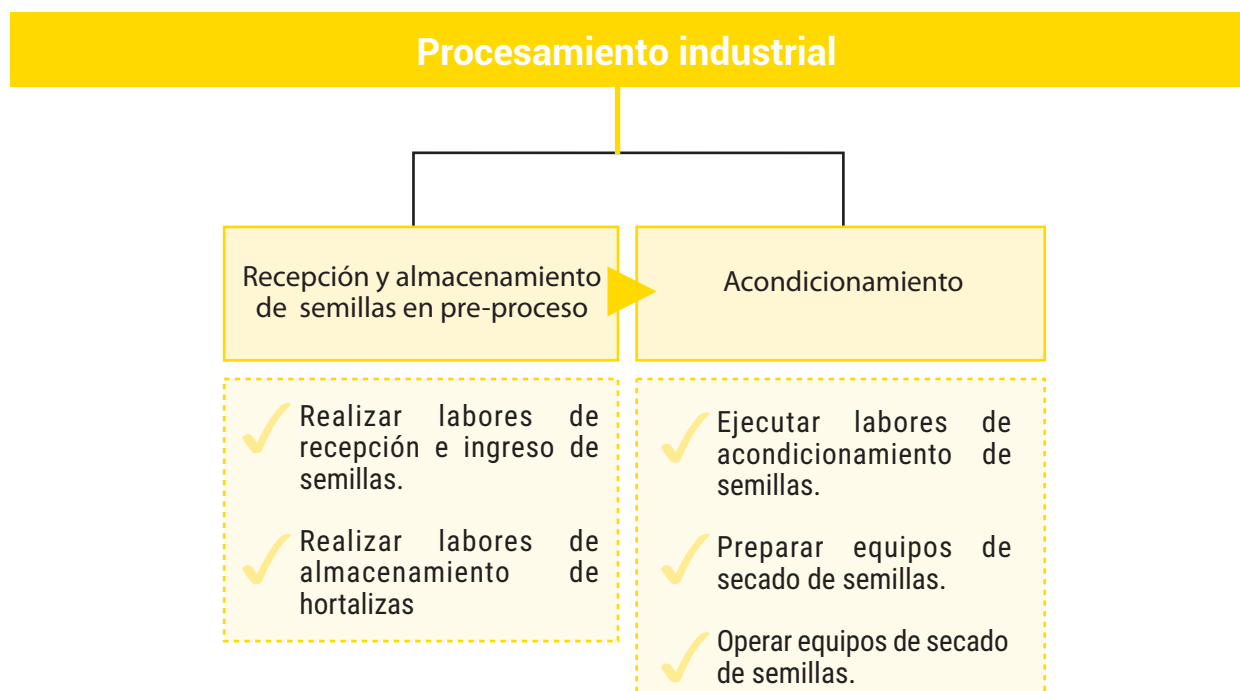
Procesamiento industrial

Recepción y almacenamiento de semillas en pre-proceso

Acondicionamiento

✓ Realizar labores de recepción e ingreso de semillas.

✓ Realizar labores de almacenamiento de hortalizas

✓ Ejecutar labores de acondicionamiento de semillas.

✓ Preparar equipos de secado de semillas.

✓ Operar equipos de secado de semillas.